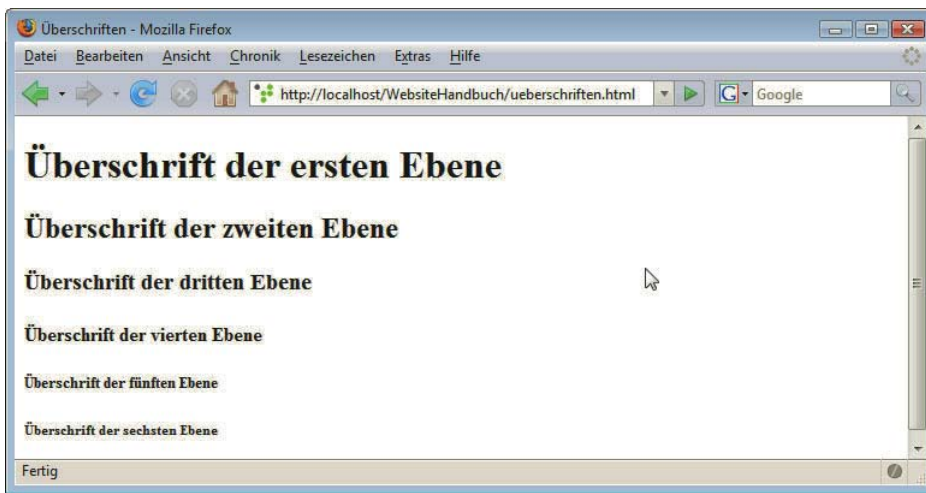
Überschriften - Mozilla Firefox

Datei Bearbeiten Ansicht Chronik Lesezeichen Extras Hilfe

http://localhost/WebsiteHandbuch/ueberschriften.html

Google

# Überschrift der ersten Ebene

## Überschrift der zweiten Ebene

### Überschrift der dritten Ebene

#### Überschrift der vierten Ebene

##### Überschrift der fünften Ebene

###### Überschrift der sechsten Ebene

Fertig